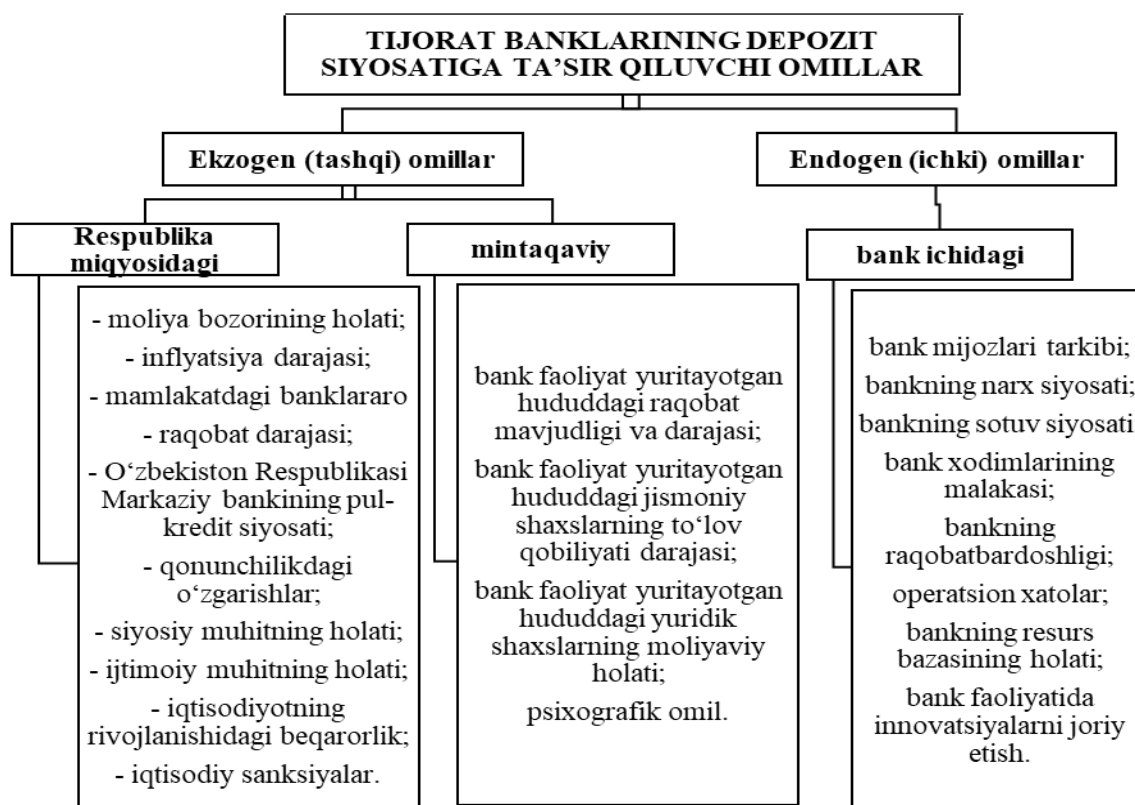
TIJORAT BANKLARINING DEPOZIT SIYOSATIGA TA'SIR QILUVCHI OMILLAR

Ekzogen (tashqi) omillar

Endogen (ichki) omillar

Respublika miqyosidagi

mintaqaviy

bank ichidagi

- moliya bozorining holati;
- inflyatsiya darajasi;
- mamlakatdagi banklararo
- raqobat darajasi;
- O'zbekiston Respublikasi Markaziy bankining pul-kredit siyosati;
- qonunchilikdagi o'zgarishlar;
- siyosiy muhitning holati;
- ijtimoiy muhitning holati;
- iqtisodiyotning rivojlanishidagi beqarorlik;
- iqtisodiy sanksiyalar.

bank faoliyat yuritayotgan hududdagi raqobat mavjudligi va darajasi;
bank faoliyat yuritayotgan hududdagi jismoniy shaxslarning to'lov qobiliyati darajasi;
bank faoliyat yuritayotgan hududdagi yuridik shaxslarning moliyaviy holati;
psixografik omil.

bank mijozlari tarkibi;
bankning narx siyosati;
bankning sotuv siyosati
bank xodimlarining malakasi;
bankning raqobatbardoshligi;
operatsion xatolar;
bankning resurs bazasining holati;
bank faoliyatida innovatsiyalarni joriy etish.